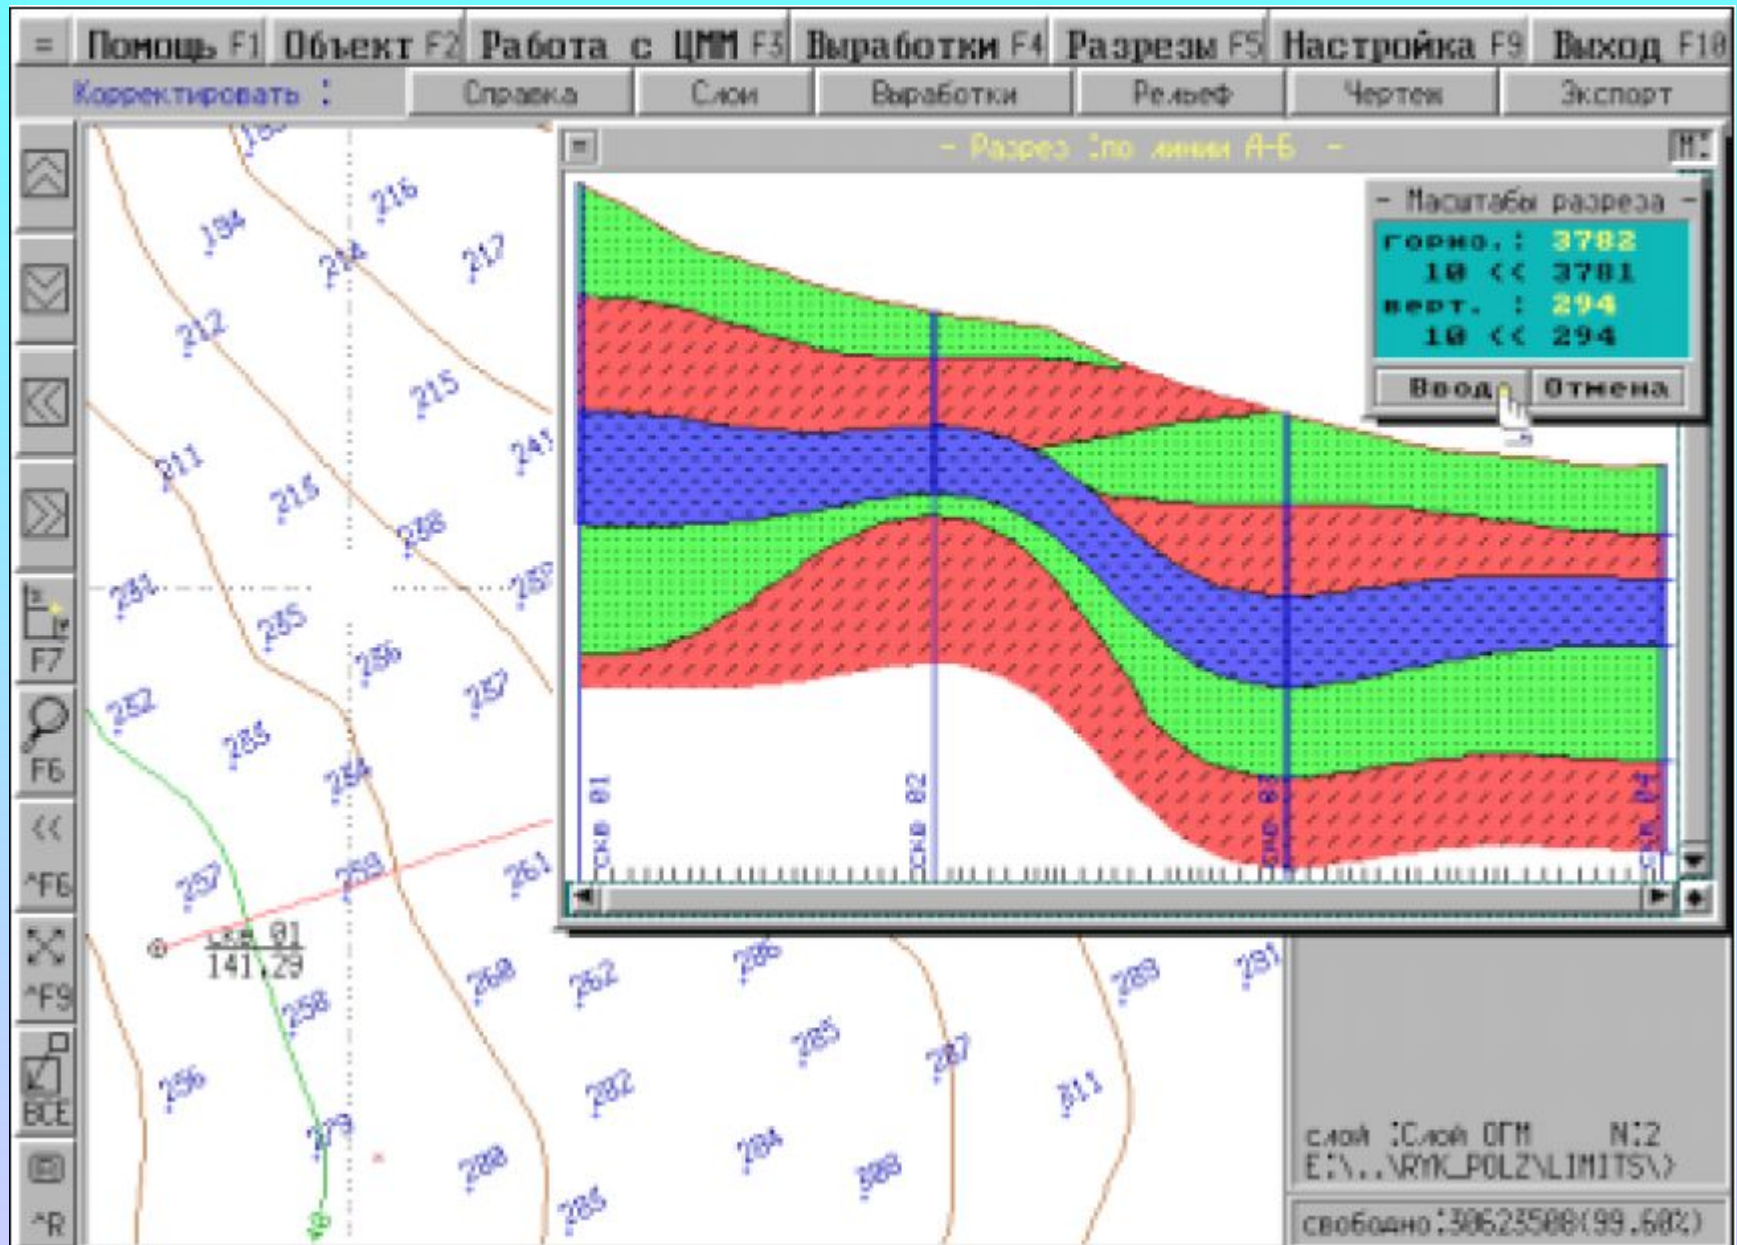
= Помощь F1 Объект F2 Работа с ЦММ F3 Выработки F4 Разрезы F5 Настройка F9 Выход F10

Корректировать : Справка Слои Выработки Рельеф Чертеж Экспорт

- Разрез :по линии А-Б -

- Масштабы разреза -
гориз.: 3782
10 << 3781
верт. : 294
10 << 294
Ввод Отмена

скв 01 скв 02 скв 03 скв 04

F7 F6 ^F6 ^F9 ВСЕ ^R

скв 01
141.29

194 216 214 217 212 215 211 215 241 258 251 255 252 256 257 253 285 254 257 259 261 258 256 279 268 262 286 289 291 285 282 287 311 280 284 308 285

слой :Слой ОГМ N:2
E:\..\RYK_POLZ\LIMITS\>

свободно :38623508(99.60%)